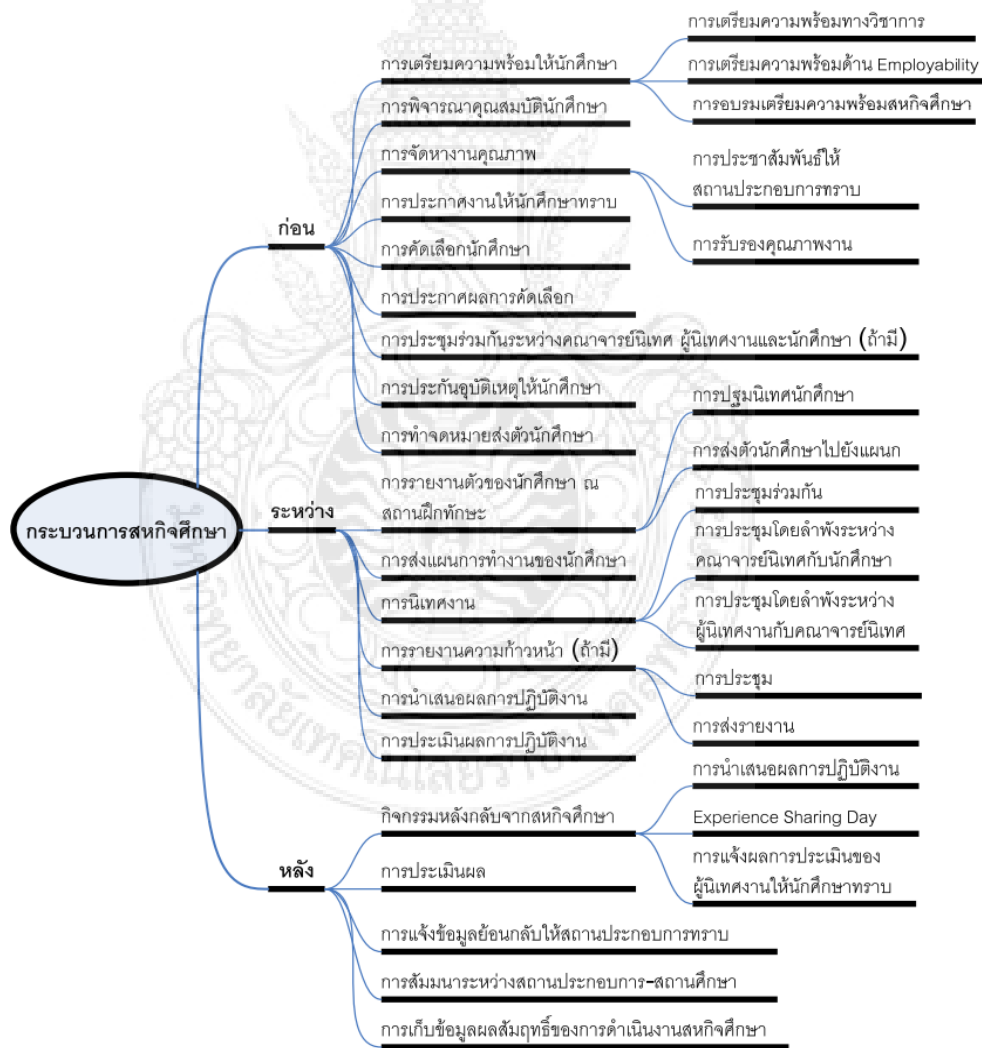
กระบวนการสหกิจศึกษา

ก่อน

การเตรียมความพร้อมให้นักศึกษา

การเตรียมความพร้อมทางวิชาการ

การเตรียมความพร้อมด้าน Employability

การอบรมเตรียมความพร้อมสหกิจศึกษา

การพิจารณาคุณสมบัตินักศึกษา

การจัดหางานคุณภาพ

การประชาสัมพันธ์ให้สถานประกอบการทราบ

การรับรองคุณภาพงาน

การประกาศงานให้นักศึกษาทราบ

การคัดเลือกนักศึกษา

การประกาศผลการคัดเลือก

การประชุมร่วมกันระหว่างคณาจารย์นิเทศ ผู้นิเทศงานและนักศึกษา (ถ้ามี)

การประกันอุบัติเหตุให้นักศึกษา

การทำจดหมายส่งตัวนักศึกษา

ระหว่าง

การรายงานตัวของนักศึกษา ณ สถานฝึกทักษะ

การปฐมนิเทศนักศึกษา

การส่งตัวนักศึกษาไปยังแผนก

การส่งแผนการทำงานของนักศึกษา

การนิเทศงาน

การประชุมร่วมกัน

การประชุมโดยลำพังระหว่างคณาจารย์นิเทศกับนักศึกษา

การประชุมโดยลำพังระหว่างผู้นิเทศงานกับคณาจารย์นิเทศ

การรายงานความก้าวหน้า (ถ้ามี)

การประชุม

การส่งรายงาน

การนำเสนอผลการปฏิบัติงาน

การประเมินผลการปฏิบัติงาน

หลัง

กิจกรรมหลังกลับจากสหกิจศึกษา

การนำเสนอผลการปฏิบัติงาน

Experience Sharing Day

การแจ้งผลการประเมินของผู้นิเทศงานให้นักศึกษาทราบ

การประเมินผล

การแจ้งข้อมูลย้อนกลับให้สถานประกอบการทราบ

การสัมมนาระหว่างสถานประกอบการ–สถานศึกษา

การเก็บข้อมูลผลสัมฤทธิ์ของการดำเนินงานสหกิจศึกษา